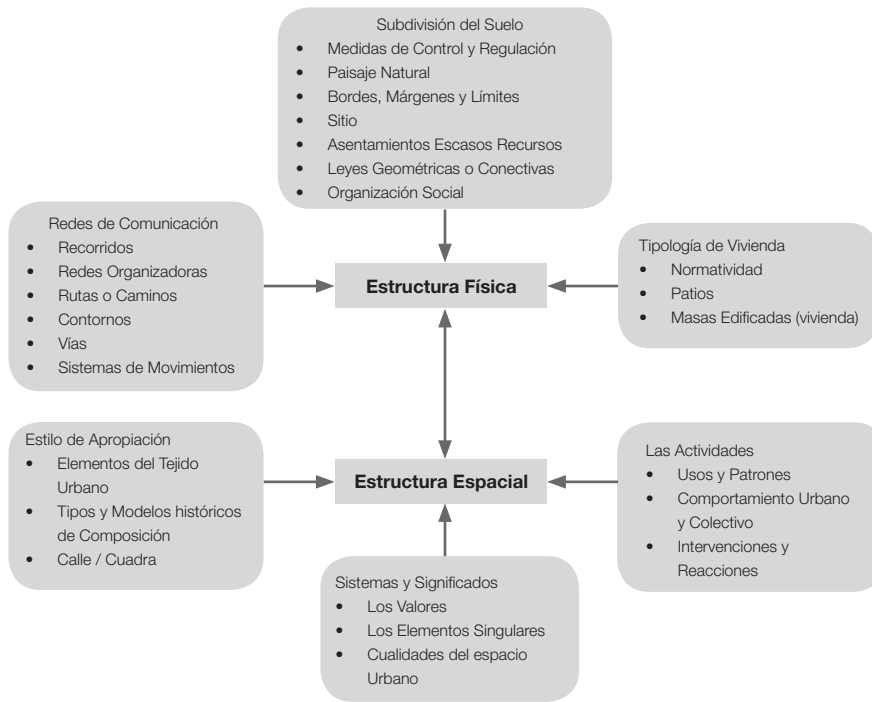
Subdivisión del Suelo
- Medidas de Control y Regulación
- Paisaje Natural
- Bordes, Márgenes y Límites
- Sitio
- Asentamientos Escasos Recursos
- Leyes Geométricas o Conectivas
- Organización Social

Redes de Comunicación
- Recorridos
- Redes Organizadoras
- Rutas o Caminos
- Contornos
- Vías
- Sistemas de Movimientos

Estructura Física

Tipología de Vivienda
- Normatividad
- Patios
- Masas Edificadas (vivienda)

Estilo de Apropiación
- Elementos del Tejido Urbano
- Tipos y Modelos históricos de Composición
- Calle / Cuadra

Estructura Espacial

Las Actividades
- Usos y Patrones
- Comportamiento Urbano y Colectivo
- Intervenciones y Reacciones

Sistemas y Significados
- Los Valores
- Los Elementos Singulares
- Cualidades del espacio Urbano